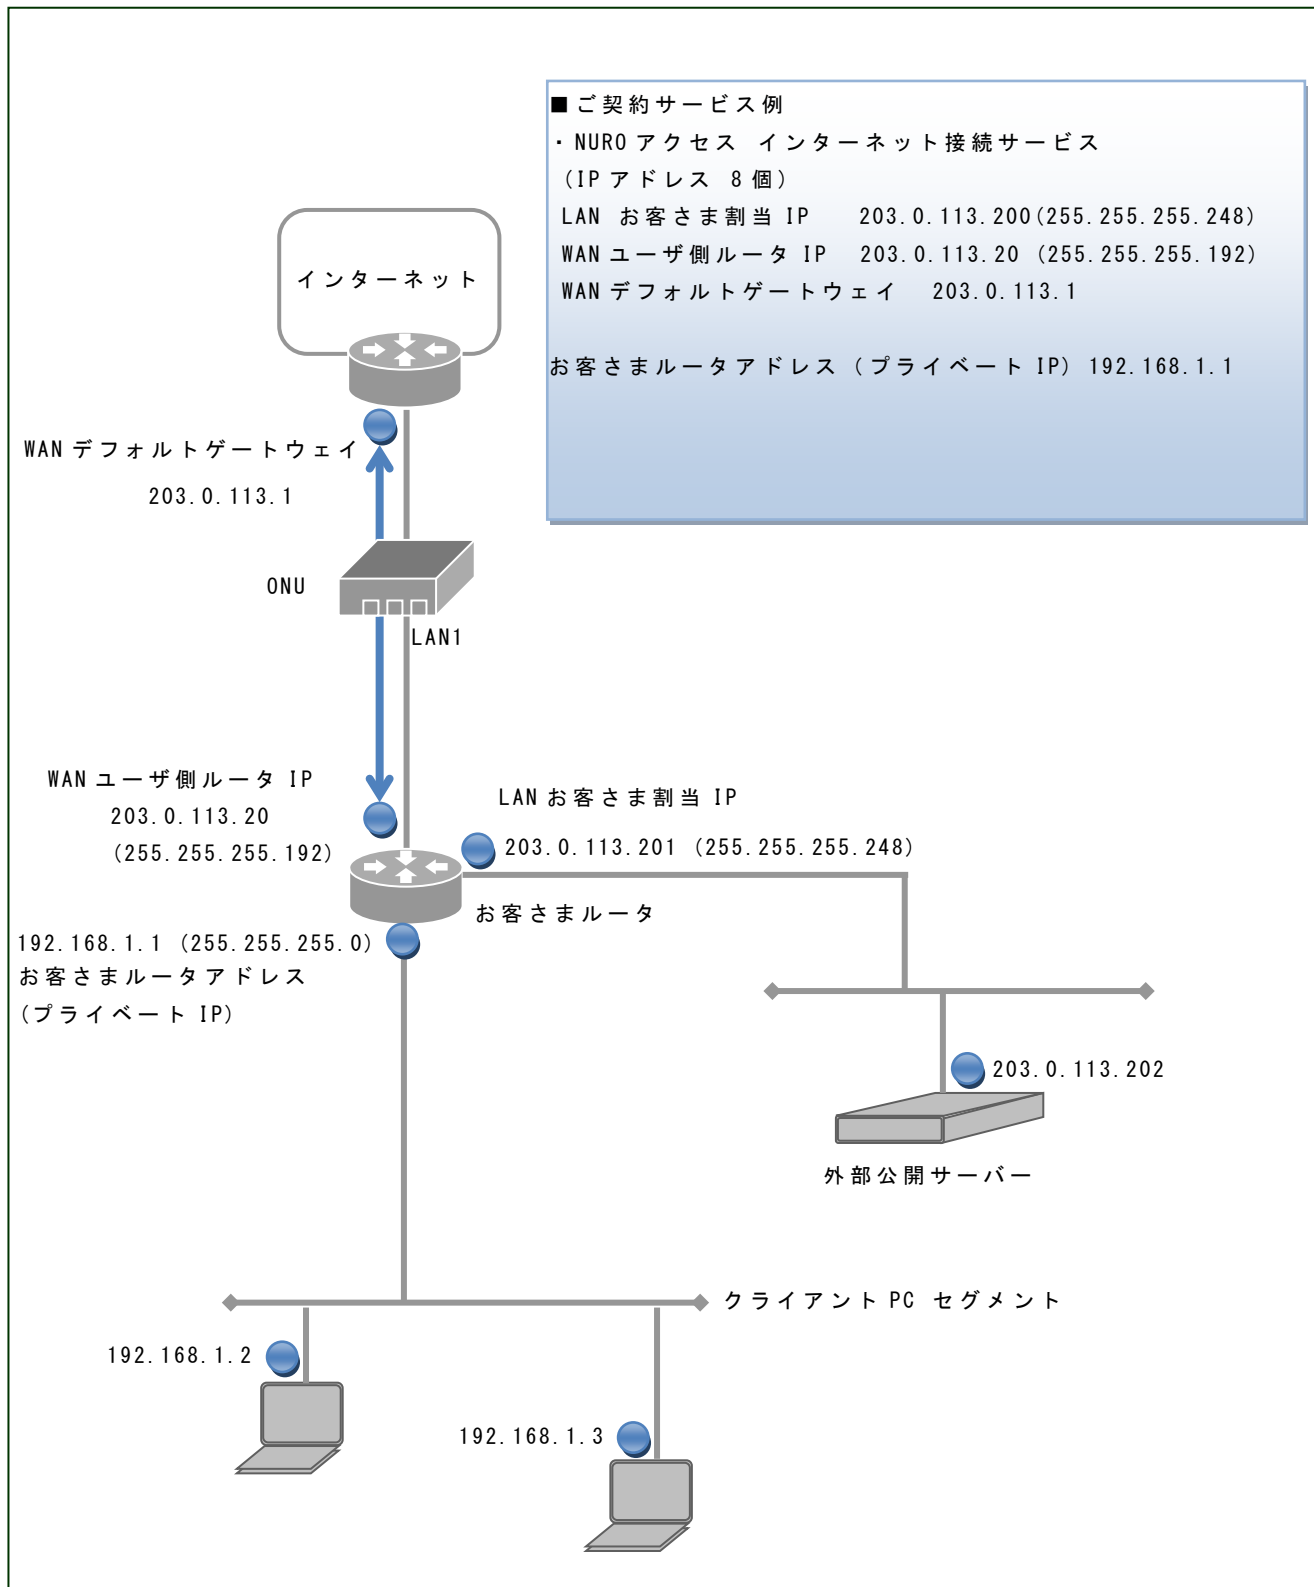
■ご契約サービス例
・NURO アクセス インターネット接続サービス
（IP アドレス 8 個）
LAN お客さま割当 IP 203.0.113.200(255.255.255.248)
WAN ユーザ側ルータ IP 203.0.113.20 (255.255.255.192)
WAN デフォルトゲートウェイ 203.0.113.1

お客さまルータアドレス（プライベート IP）192.168.1.1

インターネット

WAN デフォルトゲートウェイ
203.0.113.1

ONU

LAN1

WAN ユーザ側ルータ IP
203.0.113.20
(255.255.255.192)

LAN お客さま割当 IP
203.0.113.201 (255.255.255.248)

お客さまルータ

192.168.1.1 (255.255.255.0)
お客さまルータアドレス
(プライベート IP)

203.0.113.202

外部公開サーバー

クライアント PC セグメント

192.168.1.2

192.168.1.3